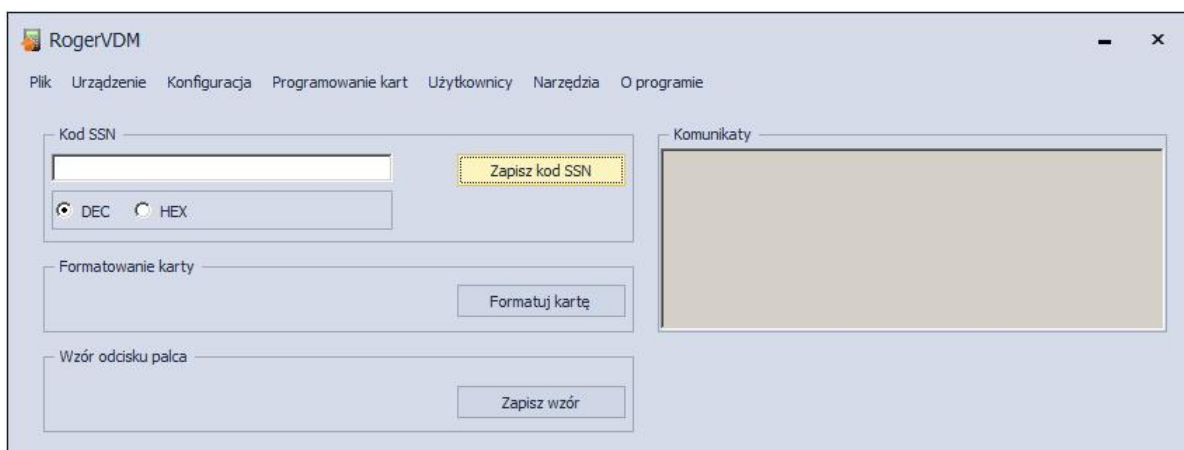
RogerVDM

Plik Urządzenie Konfiguracja Programowanie kart Użytkownicy Narzędzia O programie

Kod SSN

DEC HEX

Zapisz kod SSN

Komunikaty

Formatowanie karty

Formatuj kartę

Wzór odcisku palca

Zapisz wzór